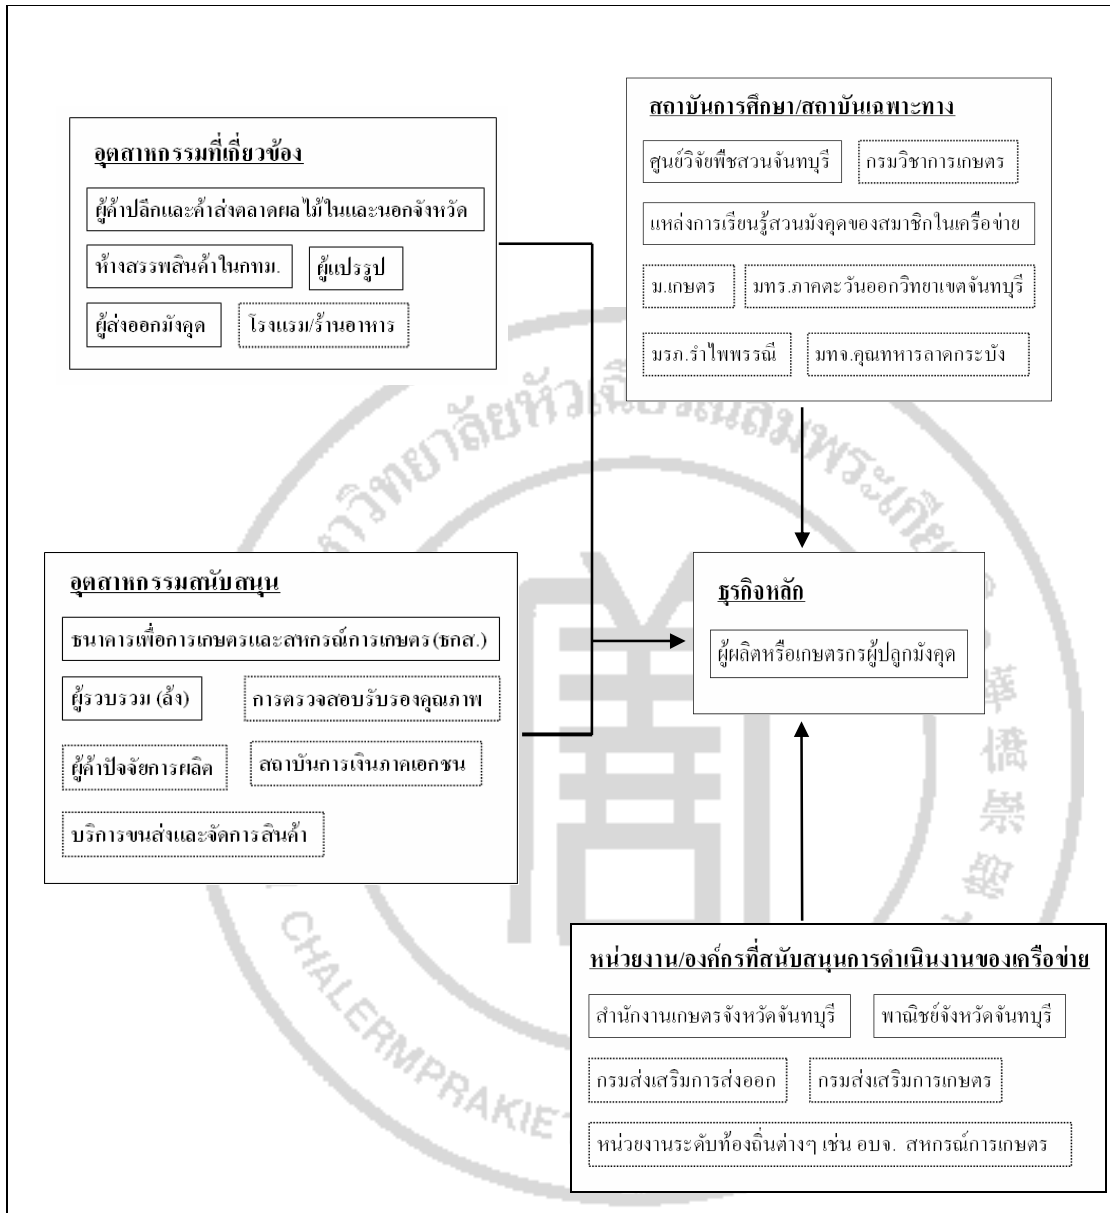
อุตสาหกรรมที่เกี่ยวข้อง

ผู้ค้าปลีกและค้าส่งตลาดผลไม้ในและนอกจังหวัด

ห้างสรรพสินค้าในกทม.

ผู้แปรรูป

ผู้ส่งออกมังคุด

โรงแรม/ร้านอาหาร

สถาบันการศึกษา/สถาบันเฉพาะทาง

ศูนย์วิจัยพืชสวนจันทบุรี

กรมวิชาการเกษตร

แหล่งการเรียนรู้สวนมังคุดของสมาชิกในเครือข่าย

ม.เกษตร

มทร.ภาคตะวันออกวิทยาเขตจันทบุรี

มรภ.รำไพพรรณี

มทจ.คุณทหารลาดกระบัง

อุตสาหกรรมสนับสนุน

ธนาคารเพื่อการเกษตรและสหกรณ์การเกษตร (ธกส.)

ผู้รวบรวม (ล้ง)

การตรวจสอบรับรองคุณภาพ

ผู้ค้าปัจจัยการผลิต

สถาบันการเงินภาคเอกชน

บริการขนส่งและจัดการสินค้า

ธุรกิจหลัก

ผู้ผลิตหรือเกษตรกรผู้ปลูกมังคุด

หน่วยงาน/องค์กรที่สนับสนุนการดำเนินงานของเครือข่าย

สำนักงานเกษตรจังหวัดจันทบุรี

พาณิชย์จังหวัดจันทบุรี

กรมส่งเสริมการส่งออก

กรมส่งเสริมการเกษตร

หน่วยงานระดับท้องถิ่นต่างๆ เช่น อบจ. สหกรณ์การเกษตร

มหาวิทยาลัยหัวเฉียวเฉลิมพระเกียรติ
華僑崇聖
CHALERMPRAKIET